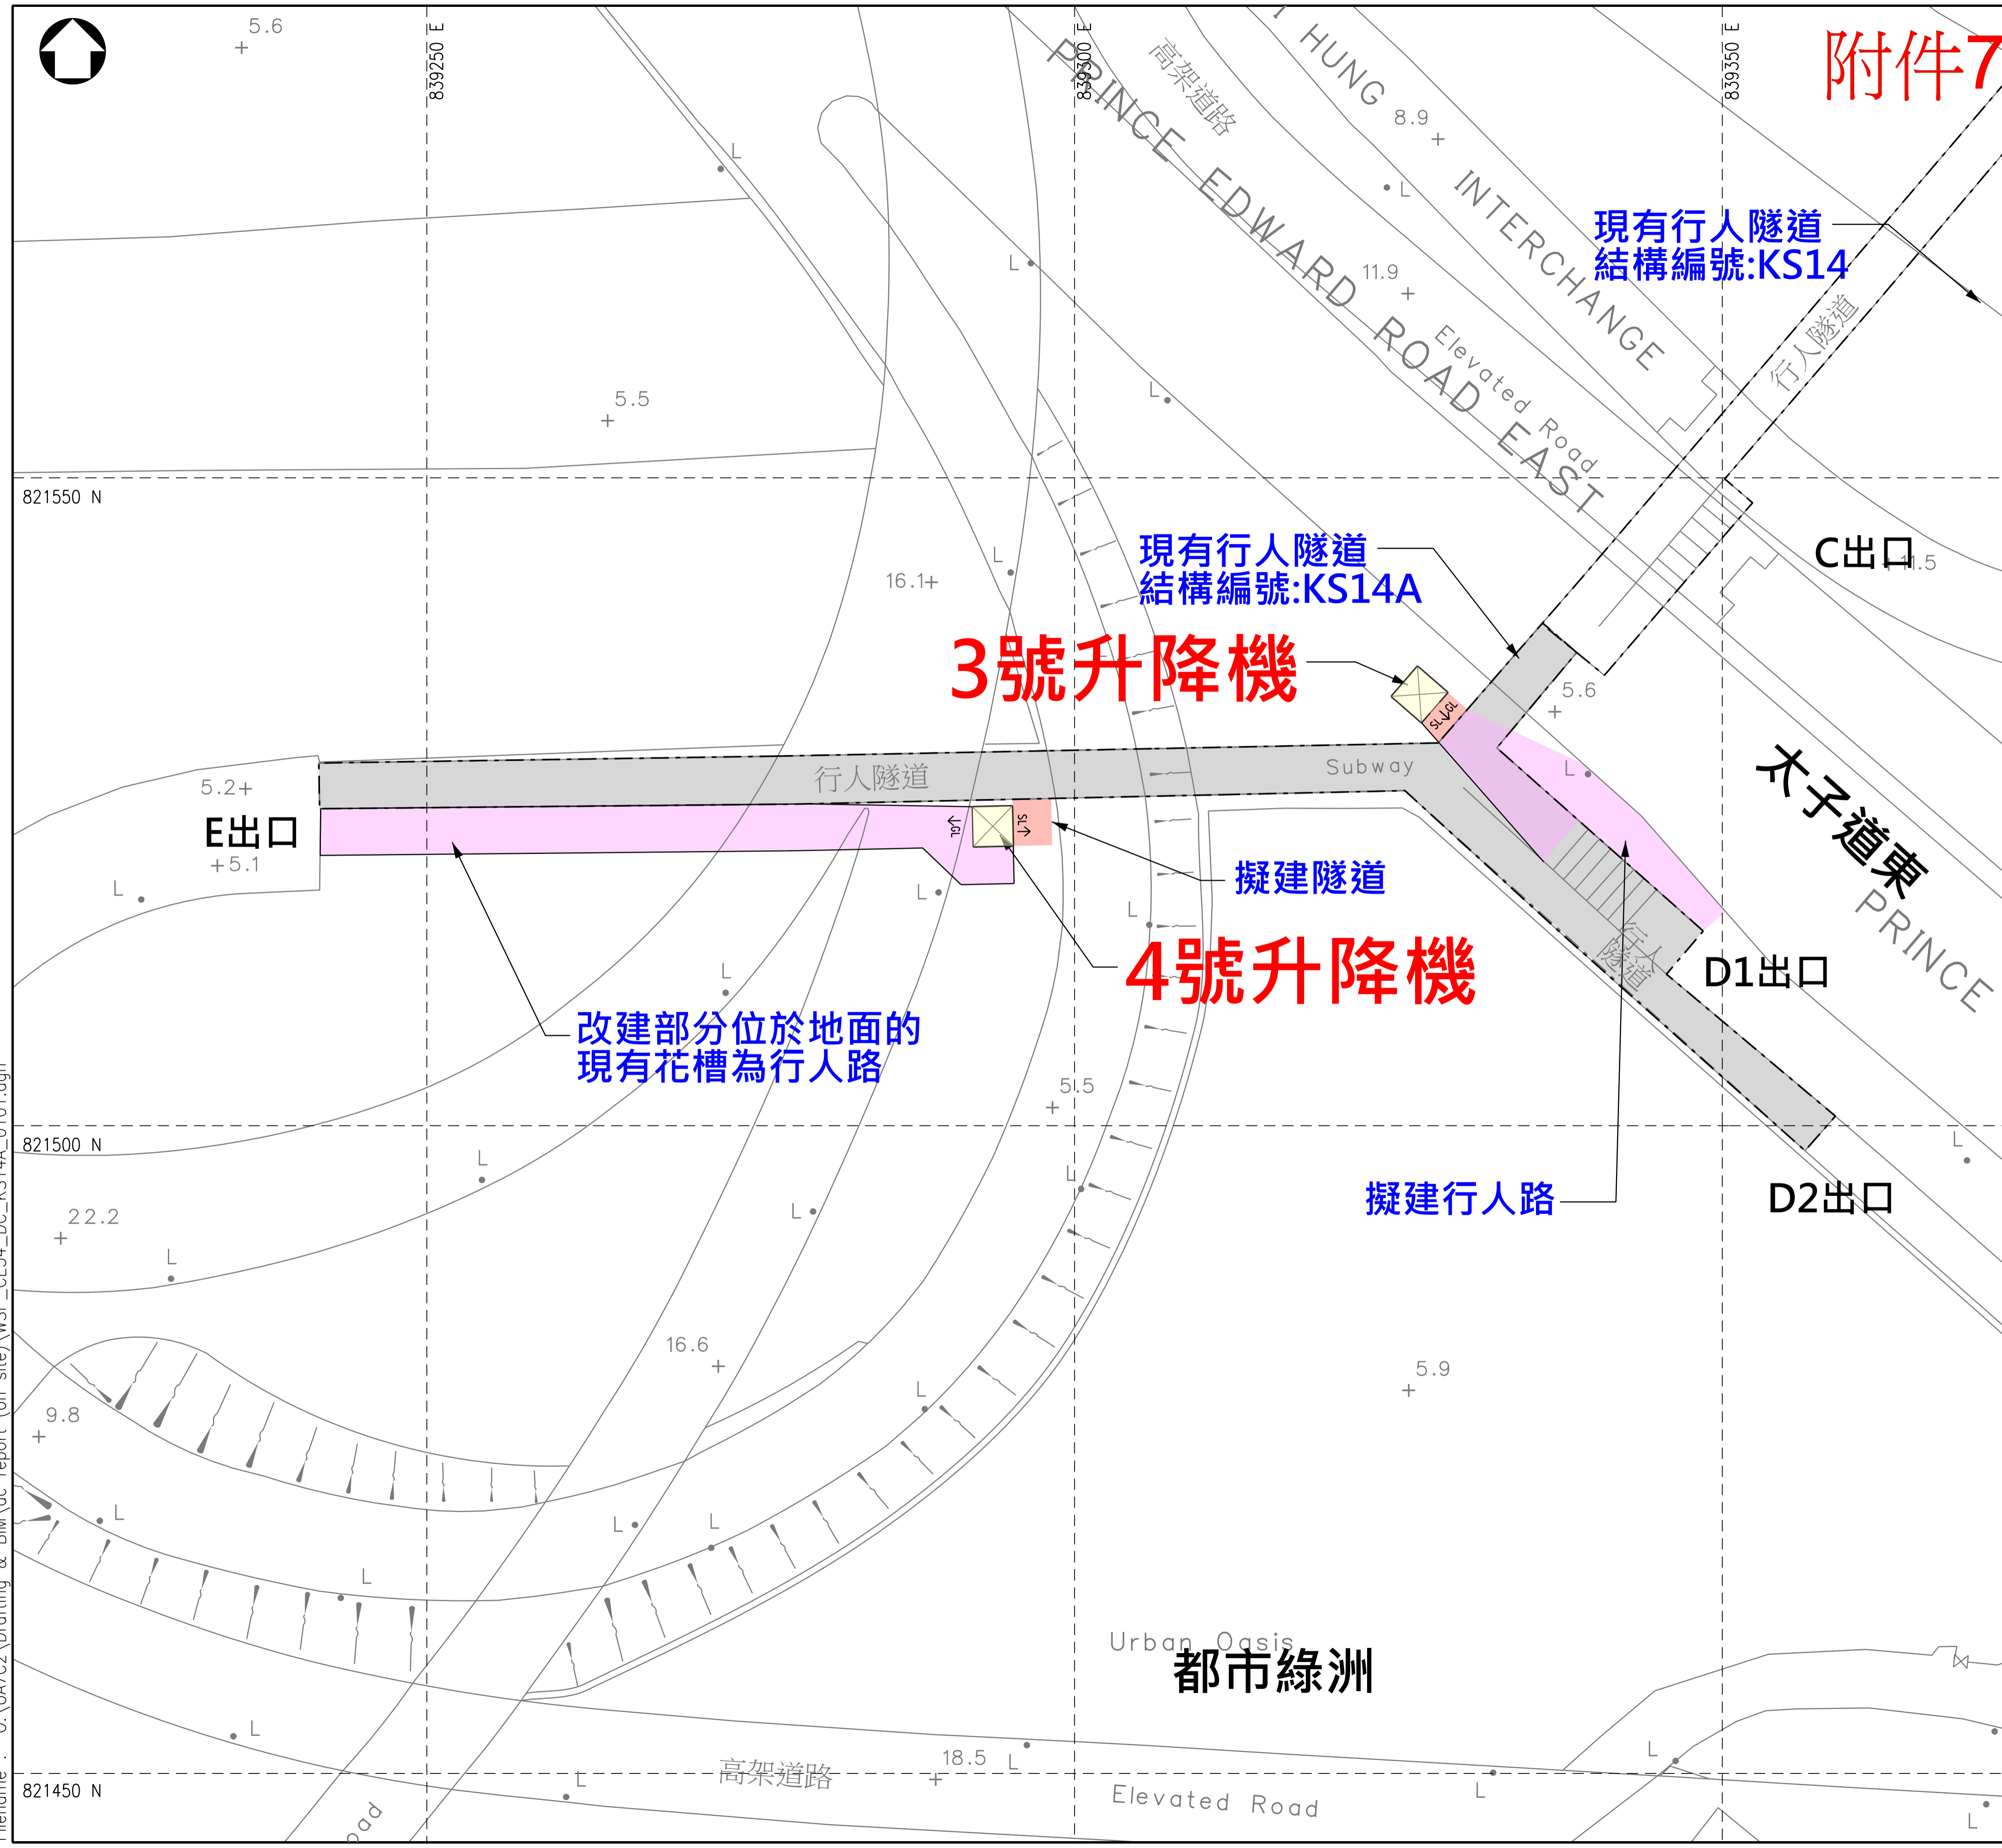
附件7

5.6
839250 E
839300 E
839350 E
PRINCE EDWARD ROAD EAST
高架道路
HUNG INTERCHANGE
8.9
11.9
Elevated Road
現有行人隧道
結構編號:KS14
行人隧道
5.5
821550 N
16.1
現有行人隧道
結構編號:KS14A
C出口
11.5
3號升降機
5.6
行人隧道
Subway
5.2
E出口
5.1
擬建隧道
太子道東
PRINCE
4號升降機
D1出口
行人隧道
改建部分位於地面的
現有花槽為行人路
5.5
821500 N
22.2
擬建行人路
D2出口
16.6
5.9
9.8
Urban Oasis
都市綠洲
821450 N
高架道路
18.5
Elevated Road
oad